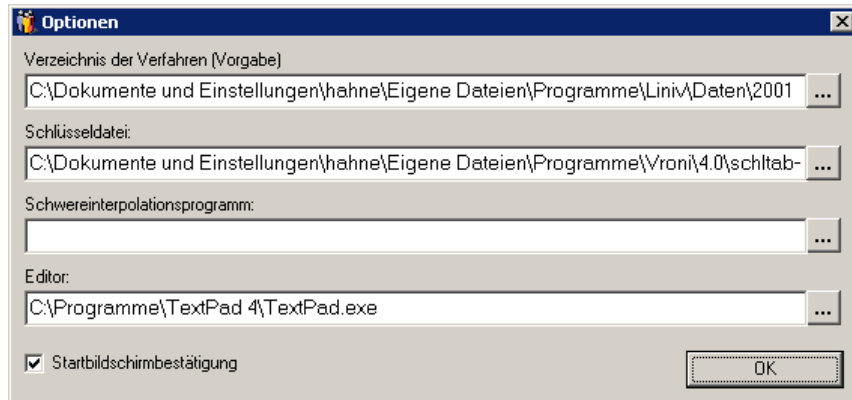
Optionen

Verzeichnis der Verfahren (Vorgabe)

C:\Dokumente und Einstellungen\hahne\Eigene Dateien\Programme\Liniv\Daten\2001

...

Schlüsseldatei:

C:\Dokumente und Einstellungen\hahne\Eigene Dateien\Programme\Vroni\4.0\schltab-

...

Schwereinterpolationsprogramm:

...

Editor:

C:\Programme\TextPad 4\TextPad.exe

...

Startbildschirmbestätigung

OK